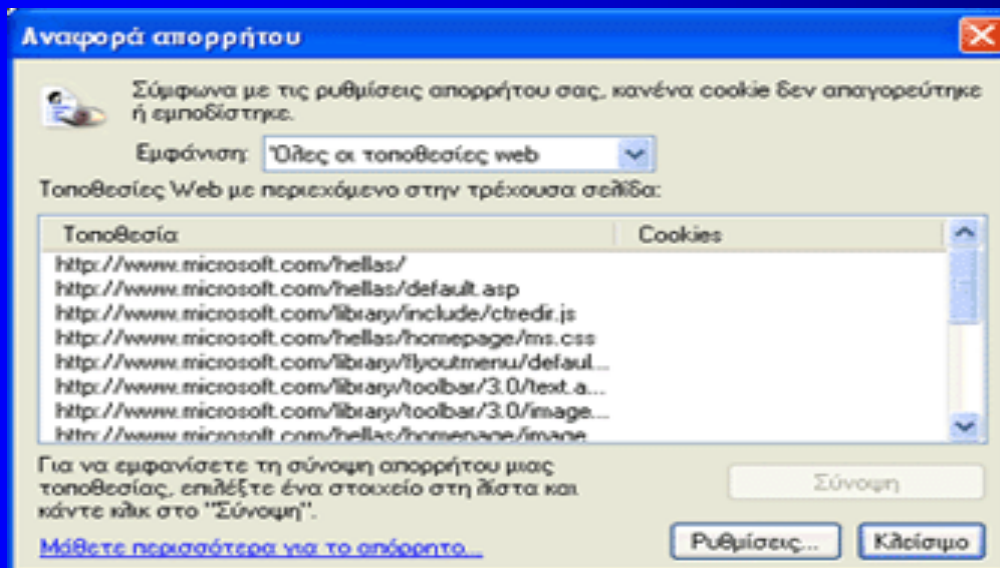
Αναφορά απορρήτου

Σύμφωνα με τις ρυθμίσεις απορρήτου σας, κανένα cookie δεν απαγορεύτηκε ή εμποδίστηκε.

Εμφάνιση: Όλες οι τοποθεσίες web

Τοποθεσίες Web με περιεχόμενο στην τρέχουσα σελίδα:

| Τοποθεσία | Cookies |
|---|---|
| http://www.microsoft.com/hellas/ | |
| http://www.microsoft.com/hellas/default.asp | |
| http://www.microsoft.com/library/include/ctredir.js | |
| http://www.microsoft.com/hellas/homepage/ms.css | |
| http://www.microsoft.com/library/flyoutmenu/defaul... | |
| http://www.microsoft.com/library/toolbar/3.0/text.a... | |
| http://www.microsoft.com/library/toolbar/3.0/image... | |
| http://www.microsoft.com/hellas/homepage/image | |

Για να εμφανίσετε τη σύνοψη απορρήτου μιας τοποθεσίας, επιλέξτε ένα στοιχείο στη λίστα και κάντε κλικ στο "Σύνοψη".

Σύνοψη

Μάθετε περισσότερα για το απόρρητο...

Ρυθμίσεις...

Κλείσιμο